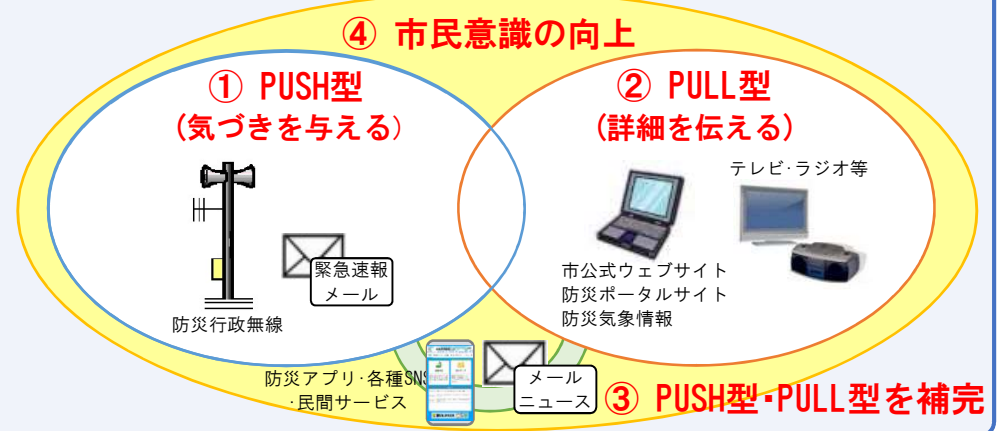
④ 市民意識の向上

① PUSH型
(気づきを与える)

緊急速報
メール

防災行政無線

② PULL型
(詳細を伝える)

テレビ･ラジオ等

市公式ウェブサイト
防災ポータルサイト
防災気象情報

防災アプリ･各種SNS
･民間サービス

メール
ニュース

③ PUSH型･PULL型を補完